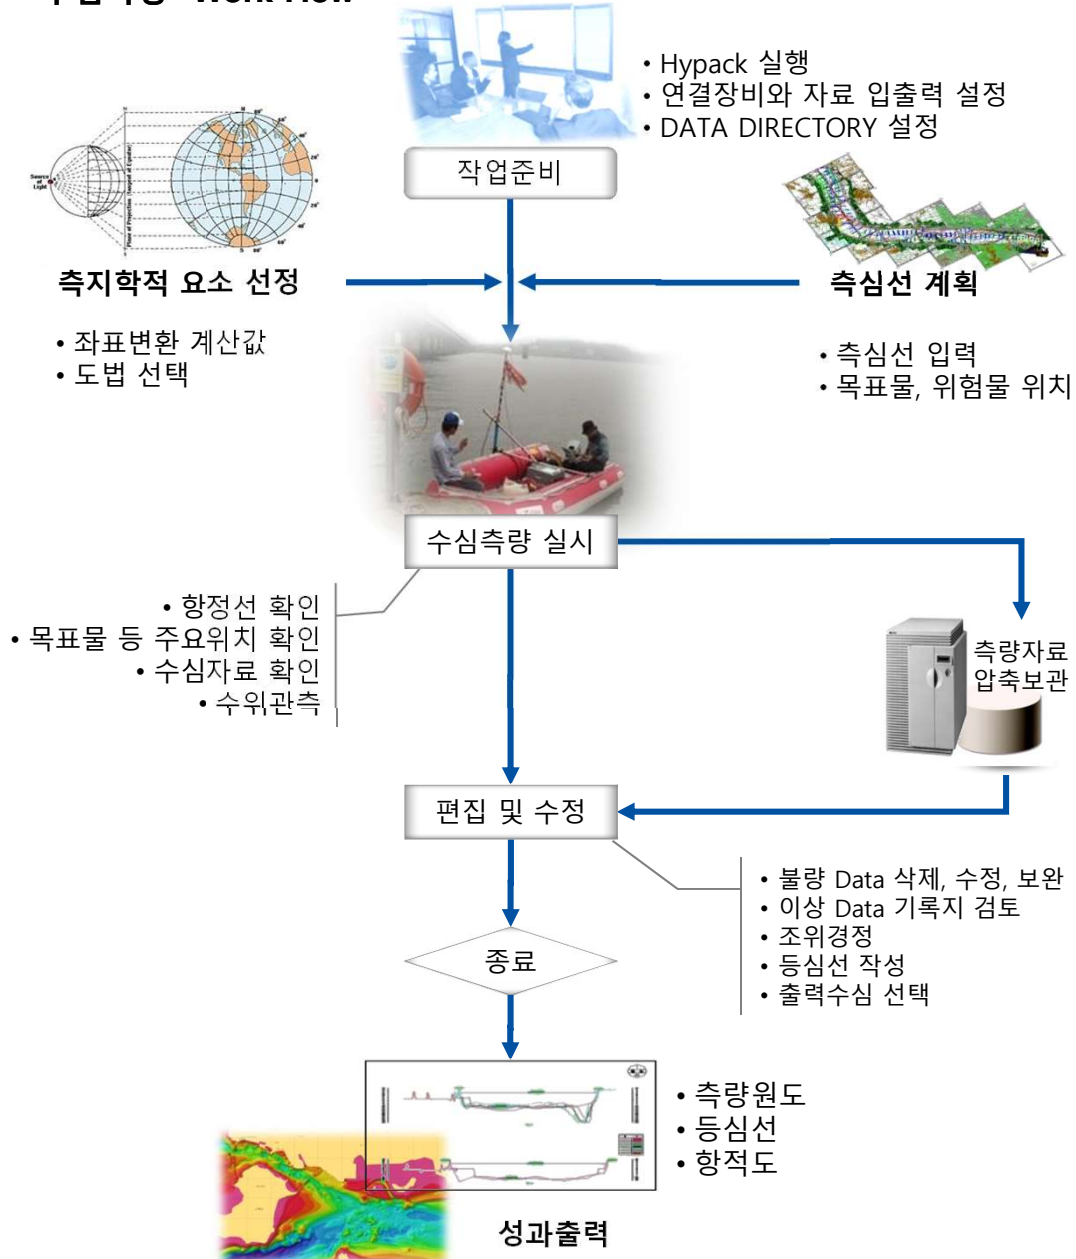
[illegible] Work Flow

• Hypack 실행
• 연결장비와 자료 입출력 설정
• DATA DIRECTORY 설정

작업준비

측지학적 요소 선정

측심선 계획

• 좌표변환 계산값
• 도법 선택

• 측심선 입력
• 목표물, 위험물 위치

수심측량 실시

• 항정선 확인
• 목표물 등 주요위치 확인
• 수심자료 확인
• 수위관측

측량자료 압축보관

편집 및 수정

• 불량 Data 삭제, 수정, 보완
• 이상 Data 기록지 검토
• 조위경정
• 등심선 작성
• 출력수심 선택

종료

• 측량원도
• 등심선
• 항적도

성과출력